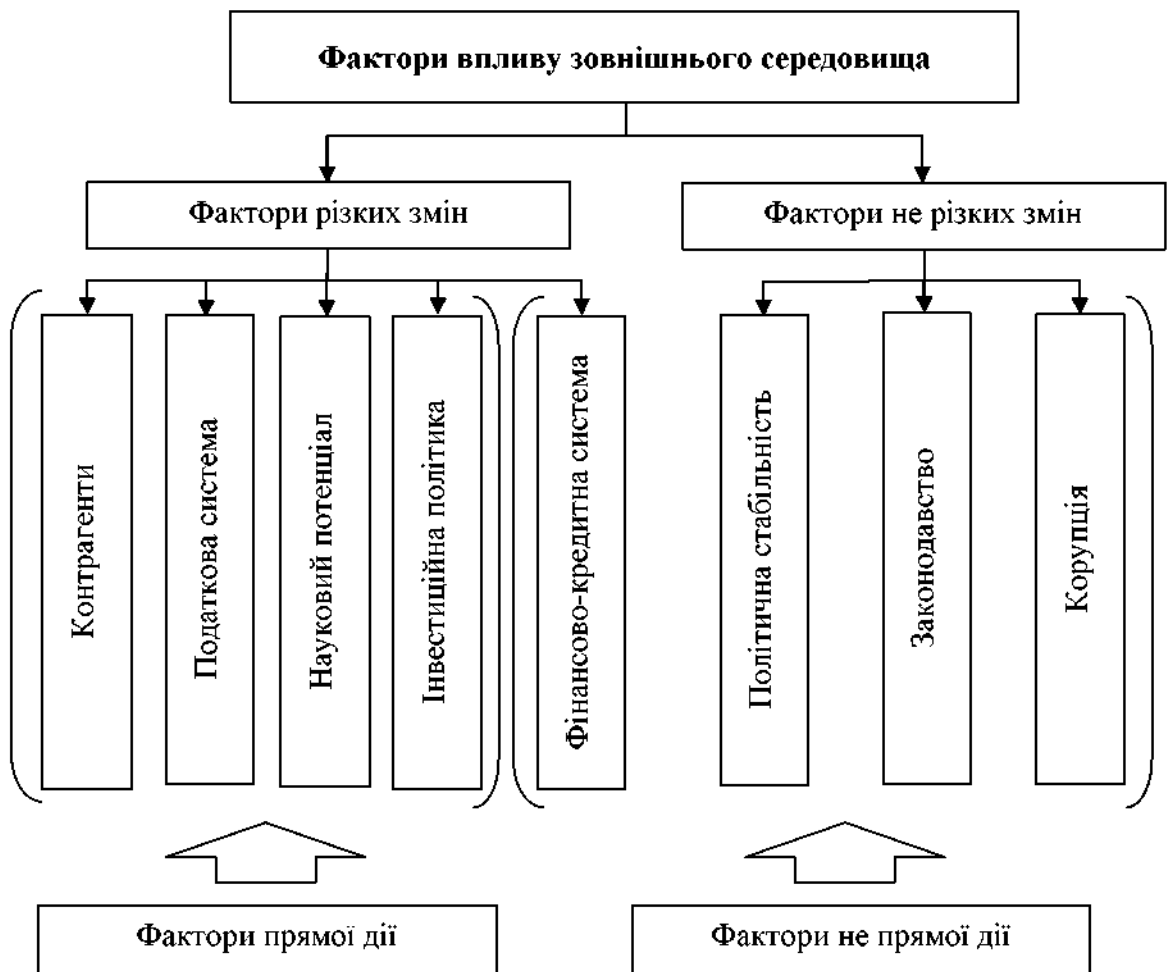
Фактори впливу зовнішнього середовища

Фактори різких змін

Фактори не різких змін

Контрагенти

Податкова система

Науковий потенціал

Інвестиційна політика

Фінансово-кредитна система

Політична стабільність

Законодавство

Корупція

Фактори прямої дії

Фактори не прямої дії